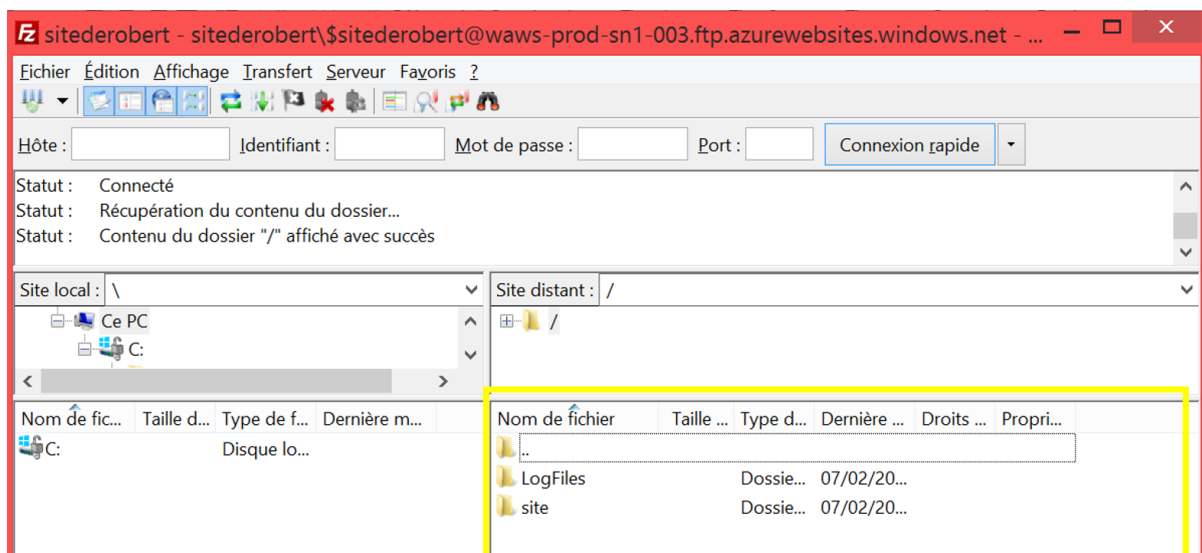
sitederobert - sitederobert\$sitederobert@waws-prod-sn1-003.ftp.azurewebsites.windows.net - ...

Fichier Édition Affichage Transfert Serveur Favoris ?

Hôte : Identifiant : Mot de passe : Port : Connexion rapide

Statut : Connecté
Statut : Récupération du contenu du dossier...
Statut : Contenu du dossier "/" affiché avec succès

Site local : \
Ce PC
C:

| Nom de fic... | Taille d... | Type de f... | Dernière m... |
|---|---|---|---|
| C: | | Disque lo... | |

Site distant : /
/

| Nom de fichier | Taille ... | Type d... | Dernière ... | Droits ... | Propri... |
|---|---|---|---|---|---|
| .. | | | | | |
| LogFiles | | Dossie... | 07/02/20... | | |
| site | | Dossie... | 07/02/20... | | |